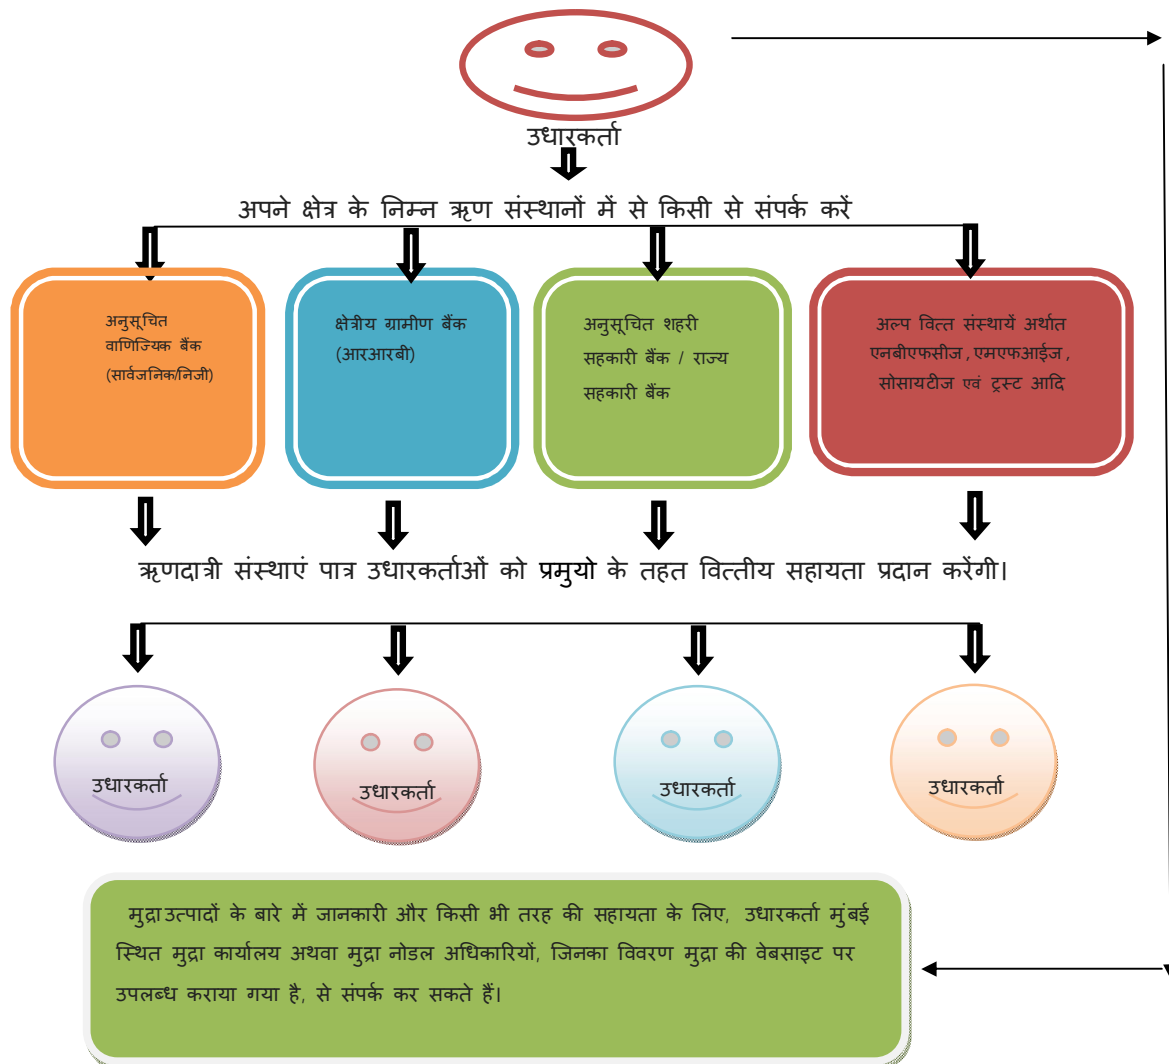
उधारकर्ता

अपने क्षेत्र के निम्न ऋण संस्थानों में से किसी से संपर्क करें

अनुसूचित वाणिज्यिक बैंक (सार्वजनिक/निजी)

क्षेत्रीय ग्रामीण बैंक (आरआरबी)

अनुसूचित शहरी सहकारी बैंक / राज्य सहकारी बैंक

अल्प वित्त संस्थायें अर्थात एनबीएफसीज, एमएफआईज, सोसायटीज एवं ट्रस्ट आदि

ऋणदात्री संस्थाएं पात्र उधारकर्ताओं को प्रमुयो के तहत वित्तीय सहायता प्रदान करेंगी।

उधारकर्ता

उधारकर्ता

उधारकर्ता

उधारकर्ता

मुद्रा उत्पादों के बारे में जानकारी और किसी भी तरह की सहायता के लिए, उधारकर्ता मुंबई स्थित मुद्रा कार्यालय अथवा मुद्रा नोडल अधिकारियों, जिनका विवरण मुद्रा की वेबसाइट पर उपलब्ध कराया गया है, से संपर्क कर सकते हैं।